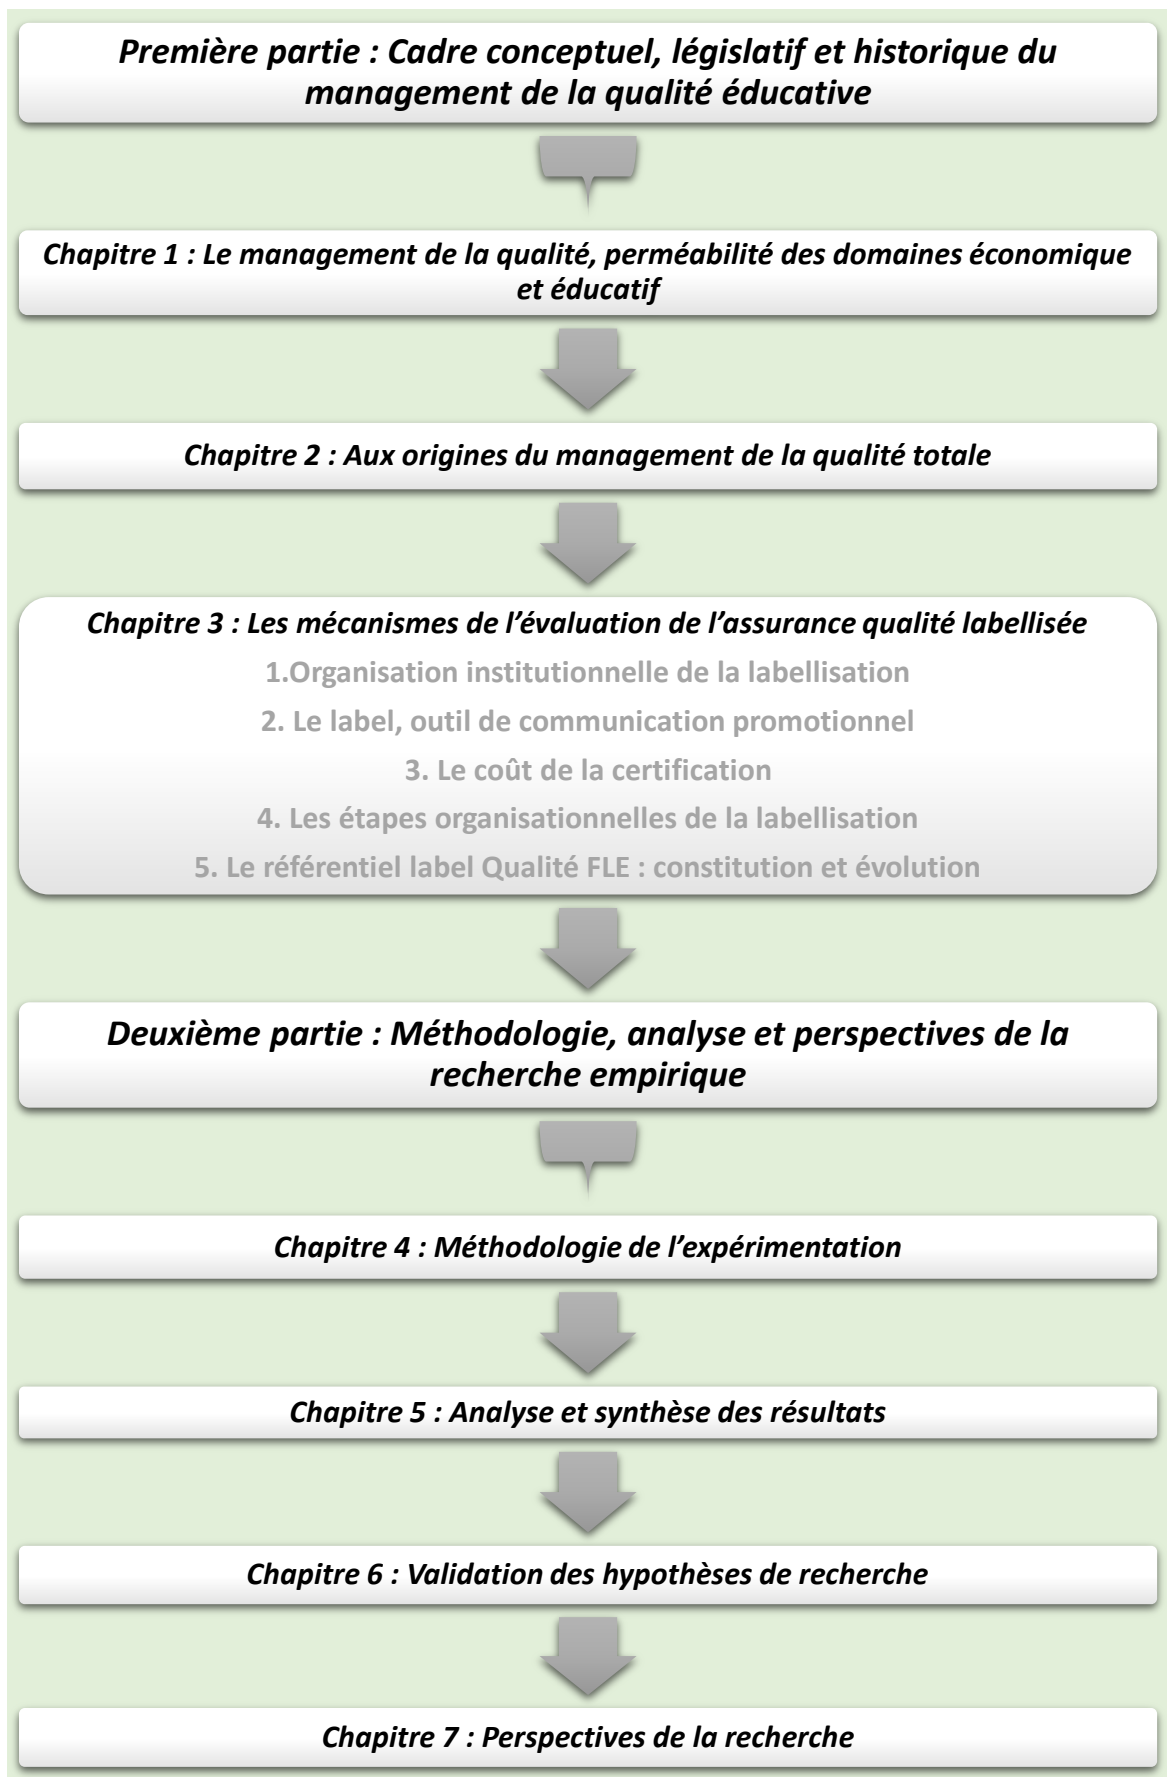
Première partie : Cadre conceptuel, législatif et historique du management de la qualité éducative

Chapitre 1 : Le management de la qualité, perméabilité des domaines économique et éducatif

Chapitre 2 : Aux origines du management de la qualité totale

Chapitre 3 : Les mécanismes de l'évaluation de l'assurance qualité labellisée

1.Organisation institutionnelle de la labellisation

2. Le label, outil de communication promotionnel

3. Le coût de la certification

4. Les étapes organisationnelles de la labellisation

5. Le référentiel label Qualité FLE : constitution et évolution

Deuxième partie : Méthodologie, analyse et perspectives de la recherche empirique

Chapitre 4 : Méthodologie de l'expérimentation

Chapitre 5 : Analyse et synthèse des résultats

Chapitre 6 : Validation des hypothèses de recherche

Chapitre 7 : Perspectives de la recherche